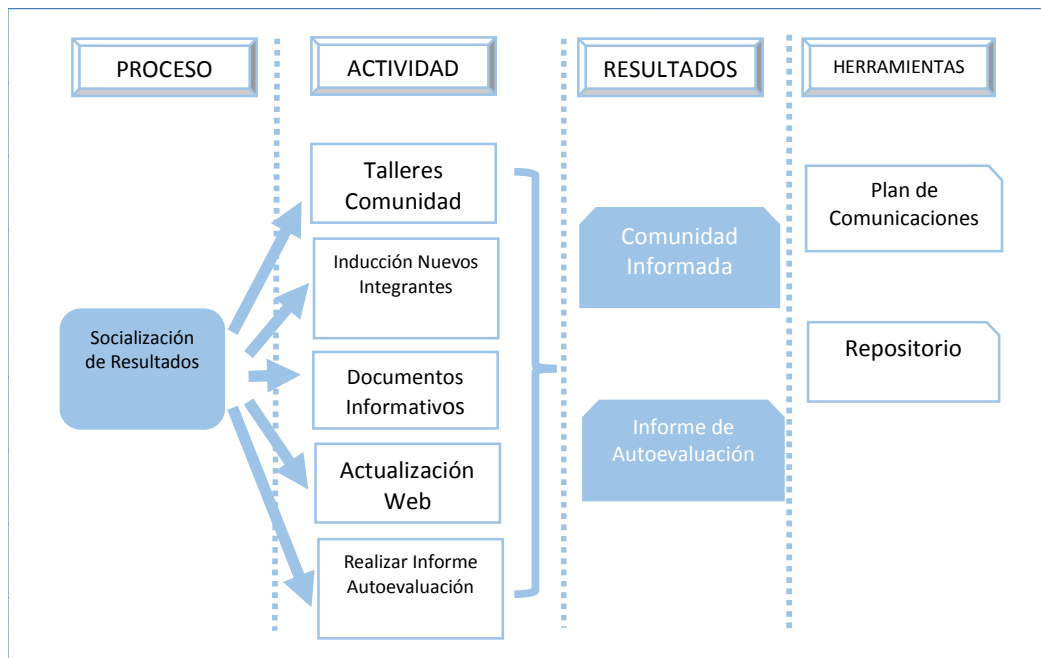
PROCESO

ACTIVIDAD

RESULTADOS

HERRAMIENTAS

Socialización de Resultados

Talleres Comunidad

Inducción Nuevos Integrantes

Documentos Informativos

Actualización Web

Realizar Informe Autoevaluación

Comunidad Informada

Informe de Autoevaluación

Plan de Comunicaciones

Repositorio